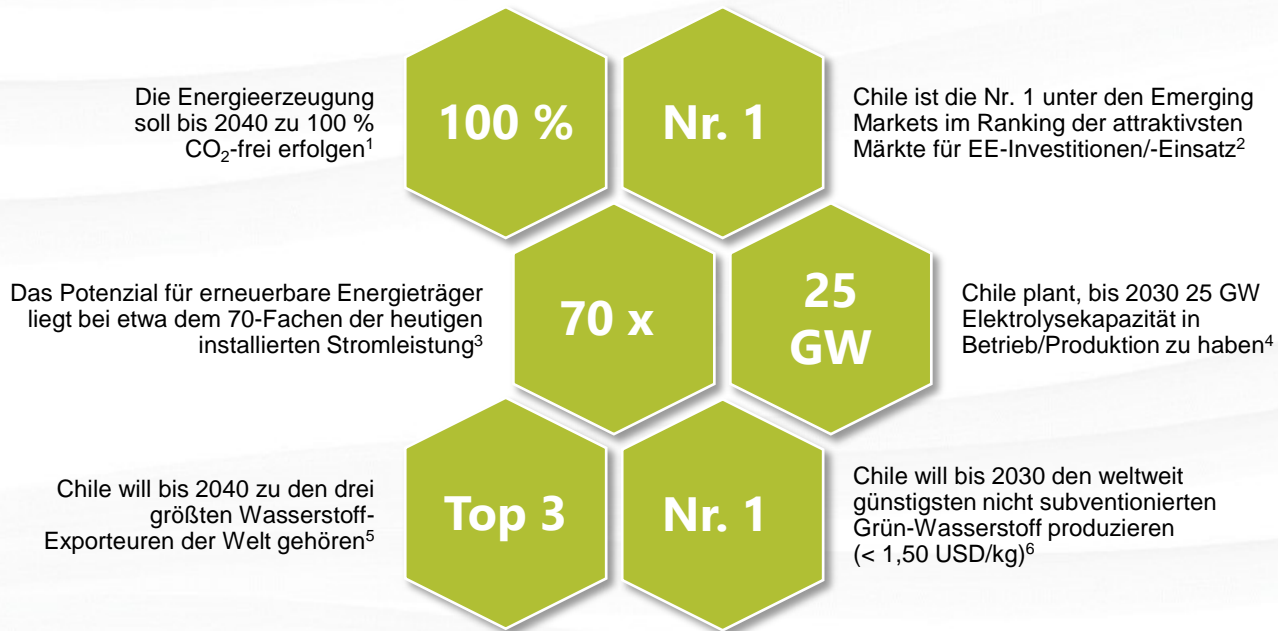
Die Energieerzeugung soll bis 2040 zu 100 % $CO_2$-frei erfolgen$^1$

100 %

Nr. 1

Chile ist die Nr. 1 unter den Emerging Markets im Ranking der attraktivsten Märkte für EE-Investitionen/-Einsatz$^2$

Das Potenzial für erneuerbare Energieträger liegt bei etwa dem 70-Fachen der heutigen installierten Stromleistung$^3$

70 x

25 GW

Chile plant, bis 2030 25 GW Elektrolysekapazität in Betrieb/Produktion zu haben$^4$

Chile will bis 2040 zu den drei größten Wasserstoff-Exporteuren der Welt gehören$^5$

Top 3

Nr. 1

Chile will bis 2030 den weltweit günstigsten nicht subventionierten Grün-Wasserstoff produzieren (< 1,50 USD/kg)$^6$